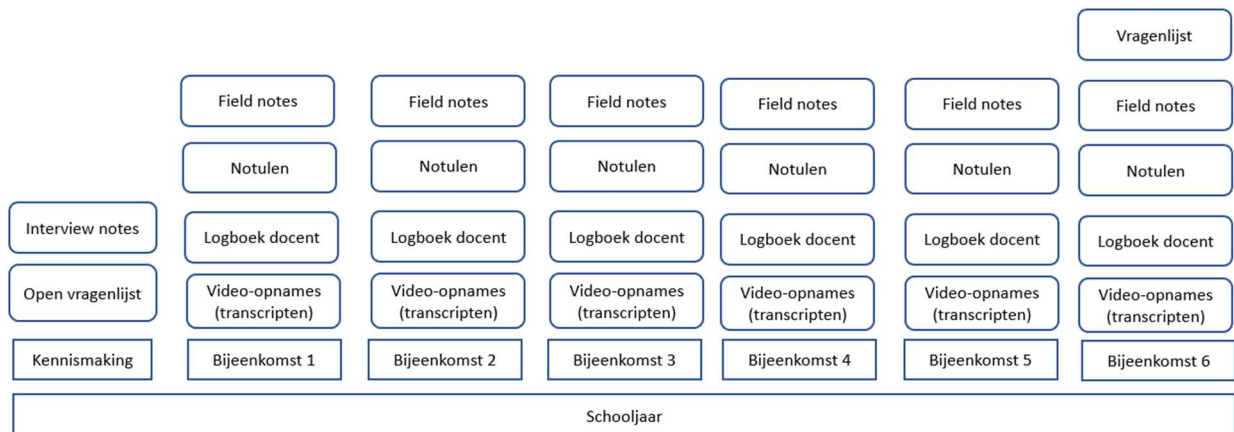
Vragenlijst

Interview notes
Open vragenlijst
Kennismaking

Field notes
Notulen
Logboek docent
Video-opnames (transcripten)
Bijeenkomst 1

Field notes
Notulen
Logboek docent
Video-opnames (transcripten)
Bijeenkomst 2

Field notes
Notulen
Logboek docent
Video-opnames (transcripten)
Bijeenkomst 3

Field notes
Notulen
Logboek docent
Video-opnames (transcripten)
Bijeenkomst 4

Field notes
Notulen
Logboek docent
Video-opnames (transcripten)
Bijeenkomst 5

Field notes
Notulen
Logboek docent
Video-opnames (transcripten)
Bijeenkomst 6

Schooljaar